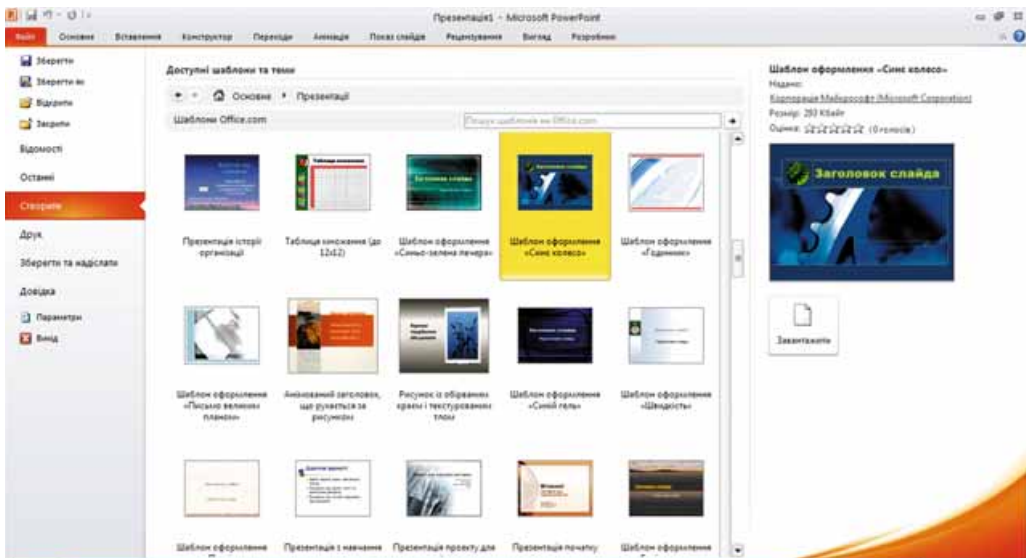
Презентація1 - Microsoft PowerPoint

Файл Основне Вставлення Конструктор Переходи Анімація Показ слайдів Рецензування Вигляд Розробник

Зберегти
Зберегти як
Відкрити
Закрити
Відомості
Останні
Створити
Друк
Зберегти та надіслати
Довідка
Параметри
Вихід

Доступні шаблони та теми

Основне ▸ Презентації

Шаблони Office.com

Пошук шаблонів на Office.com

Презентація історії організації

Таблиця множення (до 12x12)

Шаблон оформлення «Синьо-зелена печера»

Шаблон оформлення «Синє колесо»

Шаблон оформлення «Годинник»

Шаблон оформлення «Письмо великим планом»

Анімований заголовок, що рухається за рисунком

Рисунок із обрізаними краями і текстурованих тлом

Шаблон оформлення «Синій гель»

Шаблон оформлення «Швидкість»

Шаблон оформлення

Презентація з навчання

Презентація проекту для

Презентація початку

Шаблон оформлення

Шаблон оформлення «Синє колесо»
Надано:
Корпорація Майкрософт (Microsoft Corporation)
Розмір: 283 Кбайт
Оцінка: ☆☆☆☆☆ (0 голосів)

Заголовок слайда

Завантажити